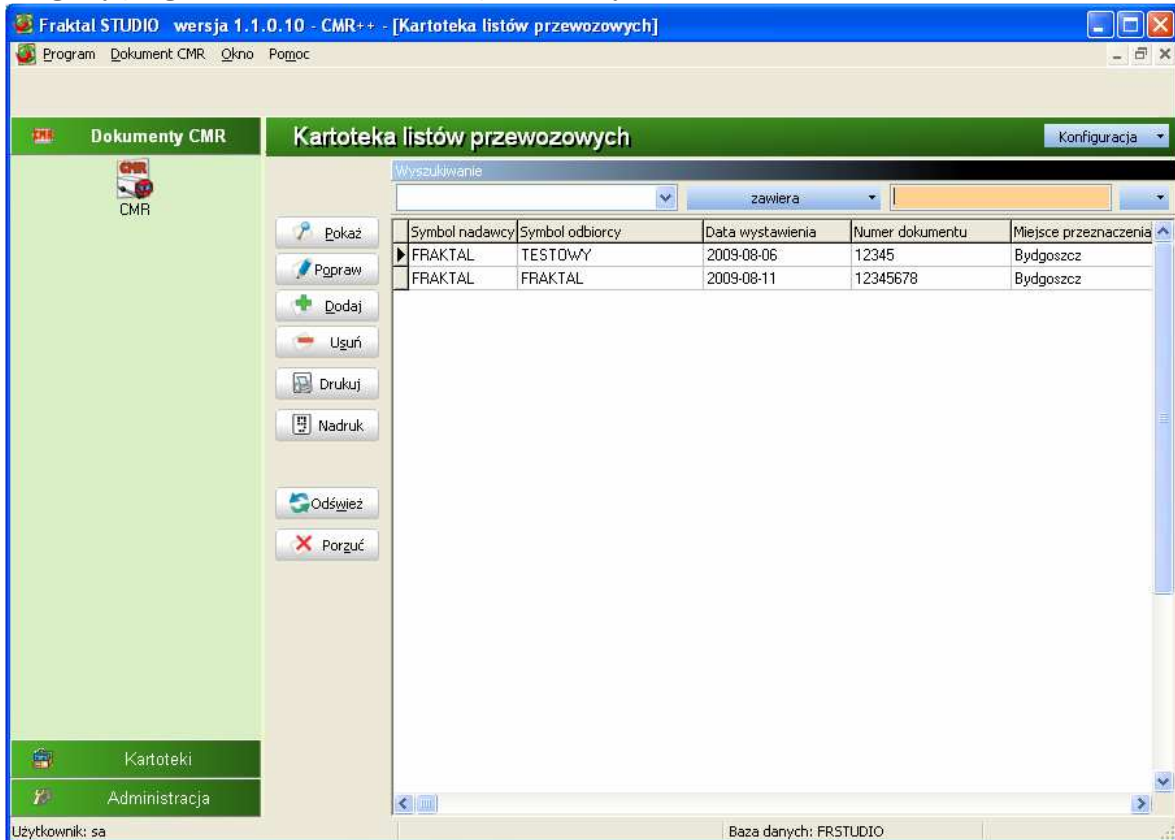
Fraktal STUDIO wersja 1.1.0.10 - CMR++ - [Kartoteka listów przewozowych]

Program Dokument CMR Okno Pomoc

Dokumenty CMR

CMR

CMR

Kartoteka listów przewozowych

Konfiguracja

Wyszukiwanie

zawiera

Pokaż

Popraw

Dodaj

Usuń

Drukuj

Nadruk

Odśwież

Porzuć

| Symbol nadawcy | Symbol odbiorcy | Data wystawienia | Numer dokumentu | Miejsce przeznaczenia |
|---|---|---|---|---|
| FRAKTAL | TESTOWY | 2009-08-06 | 12345 | Bydgoszcz |
| FRAKTAL | FRAKTAL | 2009-08-11 | 12345678 | Bydgoszcz |

Kartoteki

Administracja

Użytkownik: sa

Baza danych: FRSTUDIO